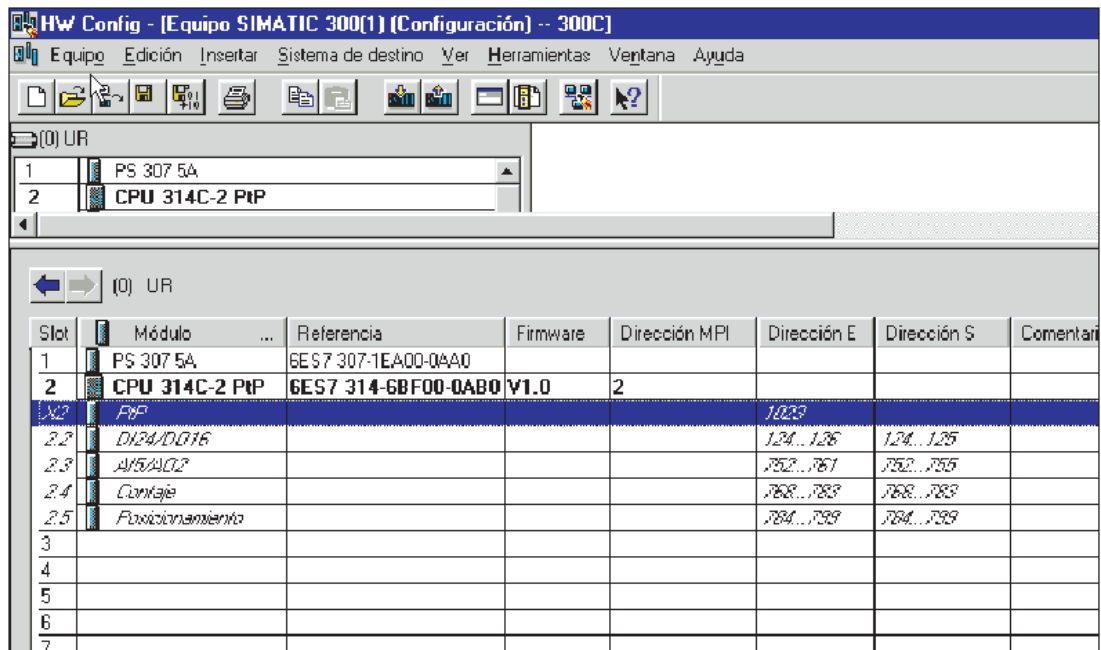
HW Config - [Equipo SIMATIC 300(1) (Configuración) -- 300C]

Equipo Edición Insertar Sistema de destino Ver Herramientas Ventana Ayuda

(0) UR

| | |
|---|---|
| 1 | PS 307 5A |
| 2 | CPU 314C-2 PtP |

(0) UR

| Slot | Módulo ... | Referencia | Firmware | Dirección MPI | Dirección E | Dirección S | Comentari |
|---|---|---|---|---|---|---|---|
| 1 | PS 307 5A | 6ES7 307-1EA00-0AA0 | | | | | |
| 2 | CPU 314C-2 PtP | 6ES7 314-6BF00-0AB0 | V1.0 | 2 | | | |
| X2 | PtP | | | | 1023 | | |
| 2.2 | DI24/DO16 | | | | 124...126 | 124...125 | |
| 2.3 | AI5/AO2 | | | | 752...761 | 752...755 | |
| 2.4 | Contaje | | | | 768...783 | 768...783 | |
| 2.5 | Posicionamiento | | | | 784...799 | 784...799 | |
| 3 | | | | | | | |
| 4 | | | | | | | |
| 5 | | | | | | | |
| 6 | | | | | | | |
| 7 | | | | | | | |